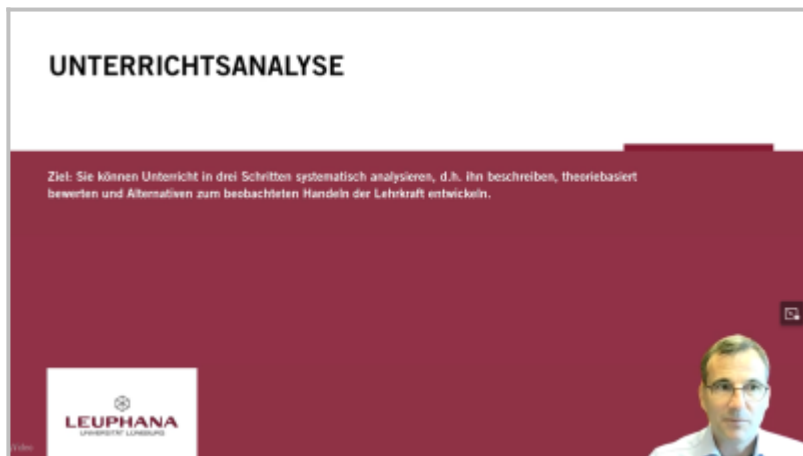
UNTERRICHTSANALYSE

Ziel: Sie können Unterricht in drei Schritten systematisch analysieren, d.h. ihn beschreiben, theoriebasiert bewerten und Alternativen zum beobachteten Handeln der Lehrkraft entwickeln.

LEUPHANA
UNIVERSITÄT LÜNEBURG